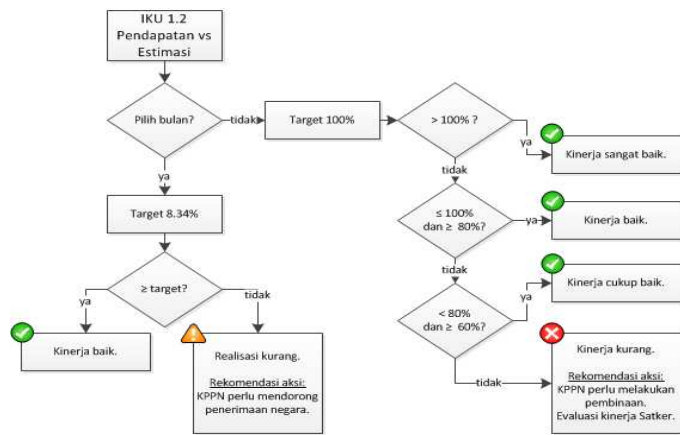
IKU 1.2
Pendapatan vs
Estimasi

Pilih bulan?

tidak

Target 100%

> 100% ?

ya

Kinerja sangat baik.

ya

Target 8.34%

tidak

≤ 100%
dan ≥ 80%?

ya

Kinerja baik.

tidak

≥ target?

ya

tidak

ya

Kinerja cukup baik.

< 80%
dan ≥ 60%?

Kinerja baik.

Realisasi kurang.

Rekomendasi aksi:
KPPN perlu mendorong penerimaan negara.

tidak

Kinerja kurang.

Rekomendasi aksi:
KPPN perlu melakukan pembinaan.
Evaluasi kinerja Satker.